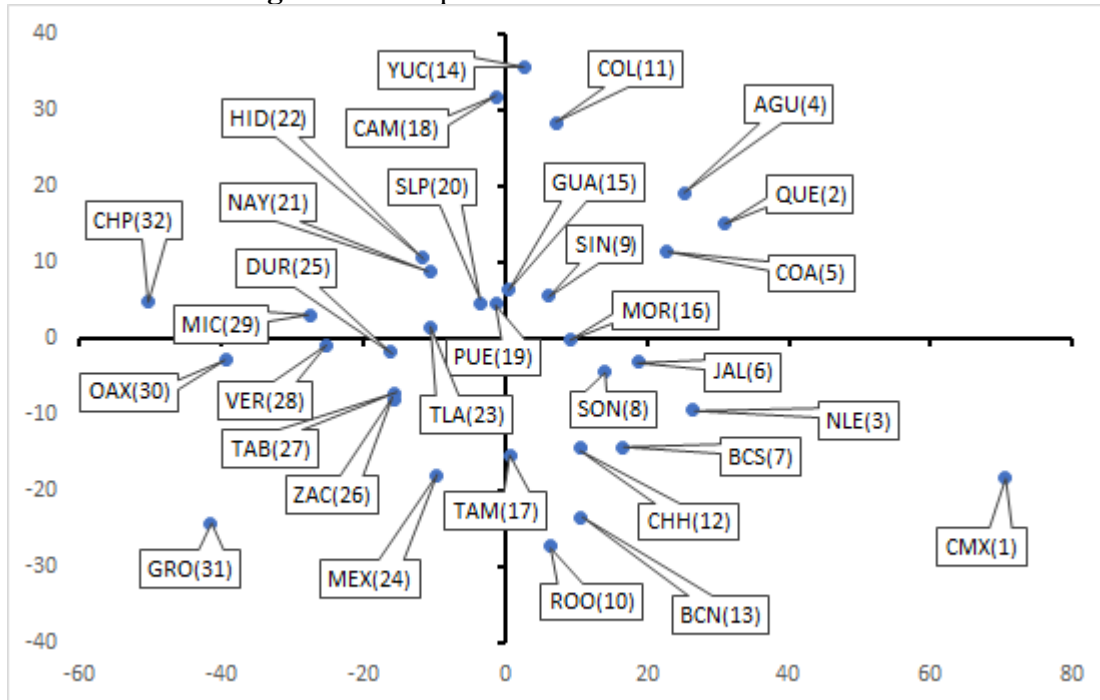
40
30
20
10
0
-10
-20
-30
-40
-60
-40
-20
0
20
40
60
80

YUC(14)
COL(11)
CAM(18)
AGU(4)
HID(22)
SLP(20)
GUA(15)
NAY(21)
QUE(2)
CHP(32)
SIN(9)
DUR(25)
COA(5)
MOR(16)
MIC(29)
PUE(19)
OAX(30)
JAL(6)
VER(28)
SON(8)
TLA(23)
NLE(3)
TAB(27)
BCS(7)
ZAC(26)
TAM(17)
CHH(12)
CMX(1)
GRO(31)
MEX(24)
ROO(10)
BCN(13)